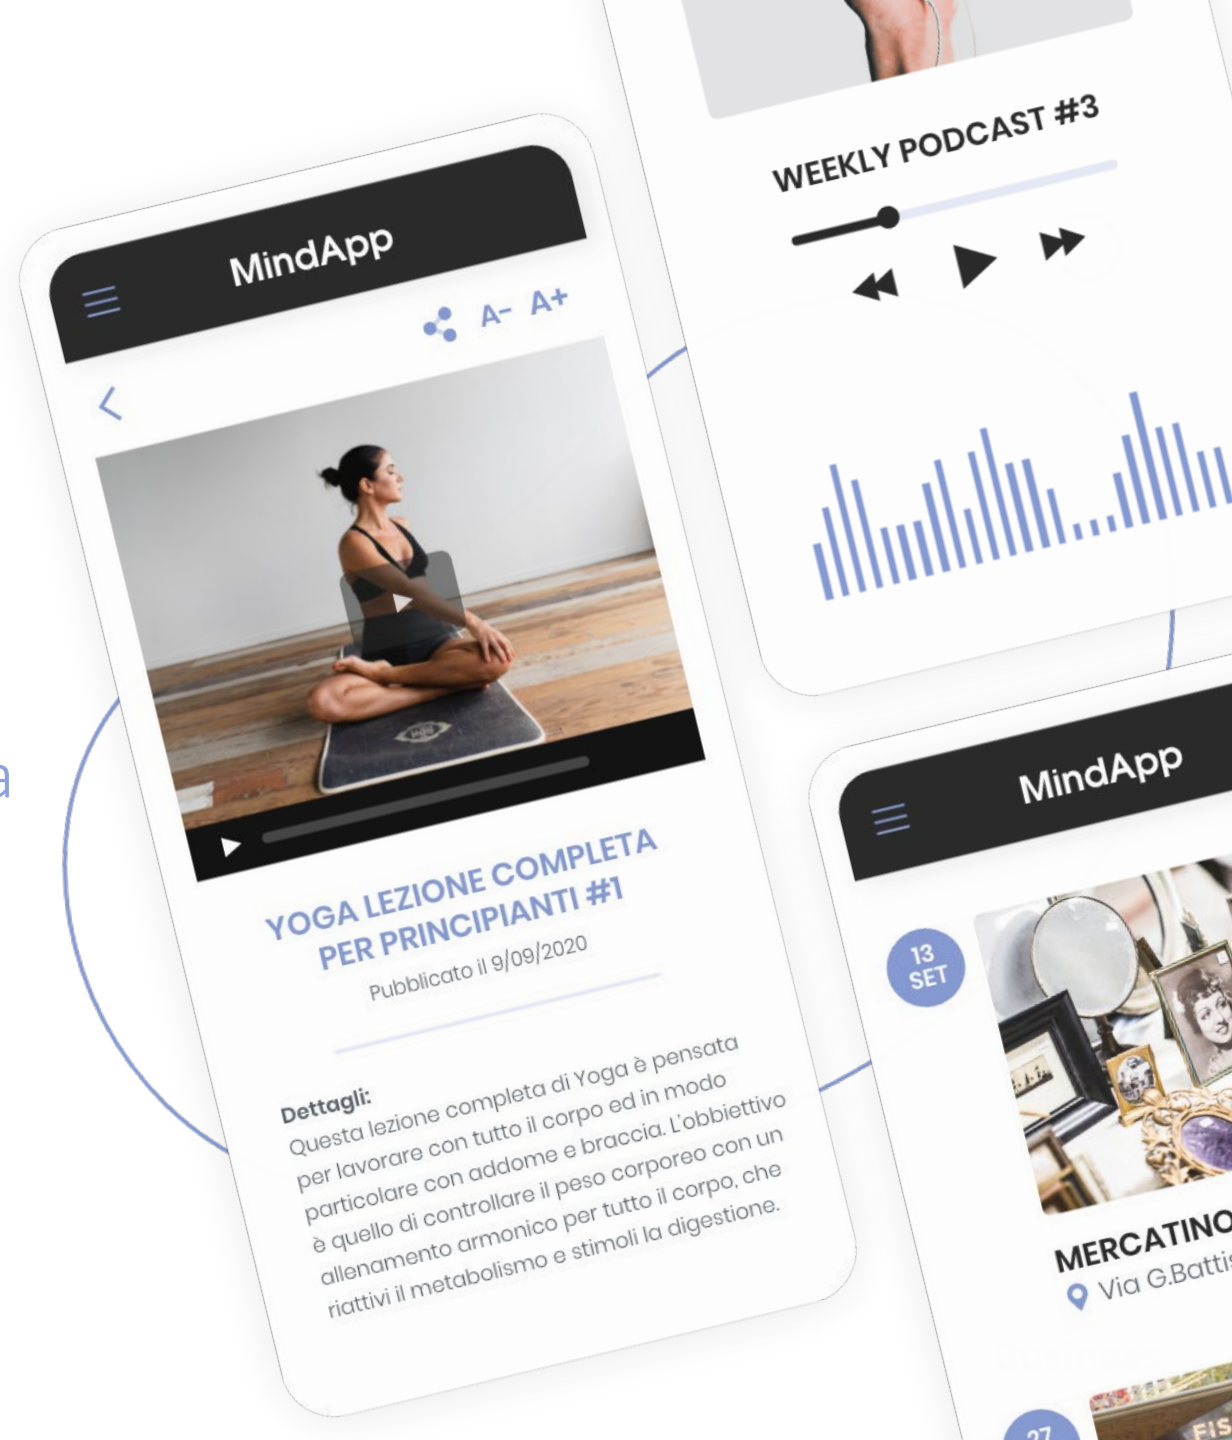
MindApp

A- A+

YOGA LEZIONE COMPLETA PER PRINCIPIANTI #1

Pubblicato il 9/09/2020

Dettagli:
Questa lezione completa di Yoga è pensata per lavorare con tutto il corpo ed in modo particolare con addome e braccia. L'obbiettivo è quello di controllare il peso corporeo con un allenamento armonico per tutto il corpo, che riattivi il metabolismo e stimoli la digestione.

WEEKLY PODCAST #3

MindApp

13 SET

MERCATINO

Via G.Batti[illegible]

27

FIS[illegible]

a